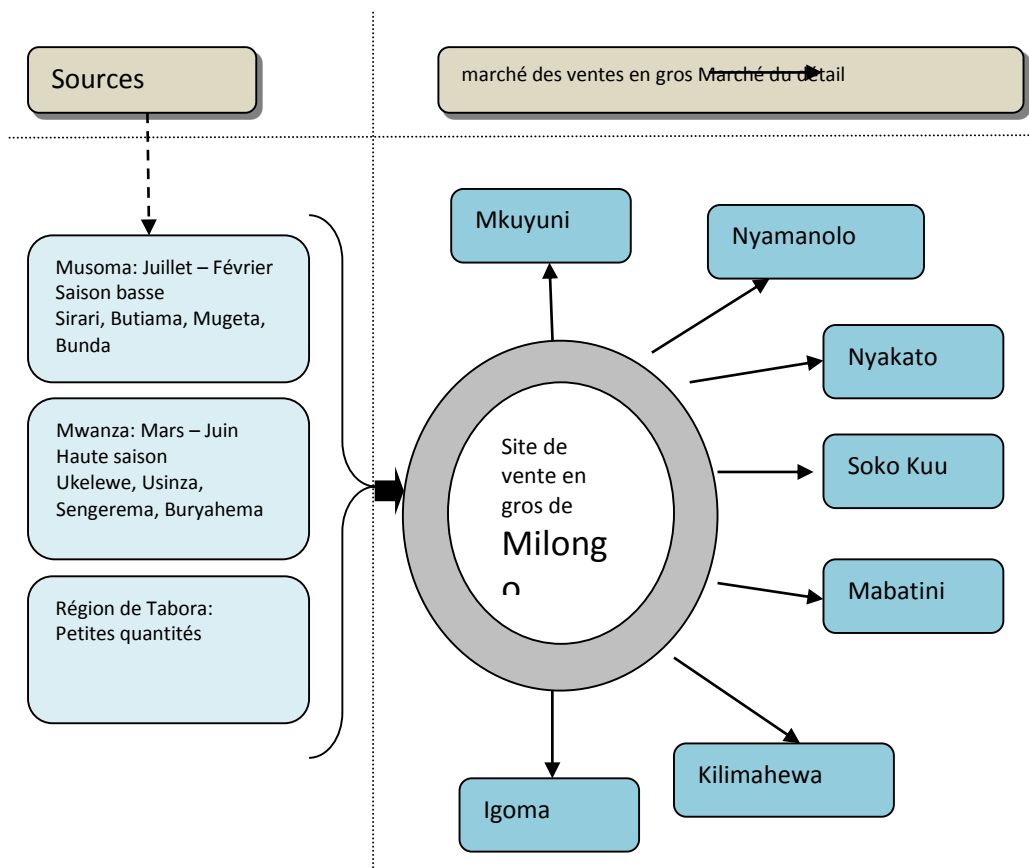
Sources

marché des ventes en gros Marché du détail

Musoma: Juillet – Février
Saison basse
Sirari, Butiama, Mugeta, Bunda

Mwanza: Mars – Juin
Haute saison
Ukelewe, Usinza, Sengerema, Buryahema

Région de Tabora:
Petites quantités

Site de vente en gros de Milong o

Mkuyuni

Nyamanolo

Nyakato

Soko Kuu

Mabatini

Kilimahewa

Igoma